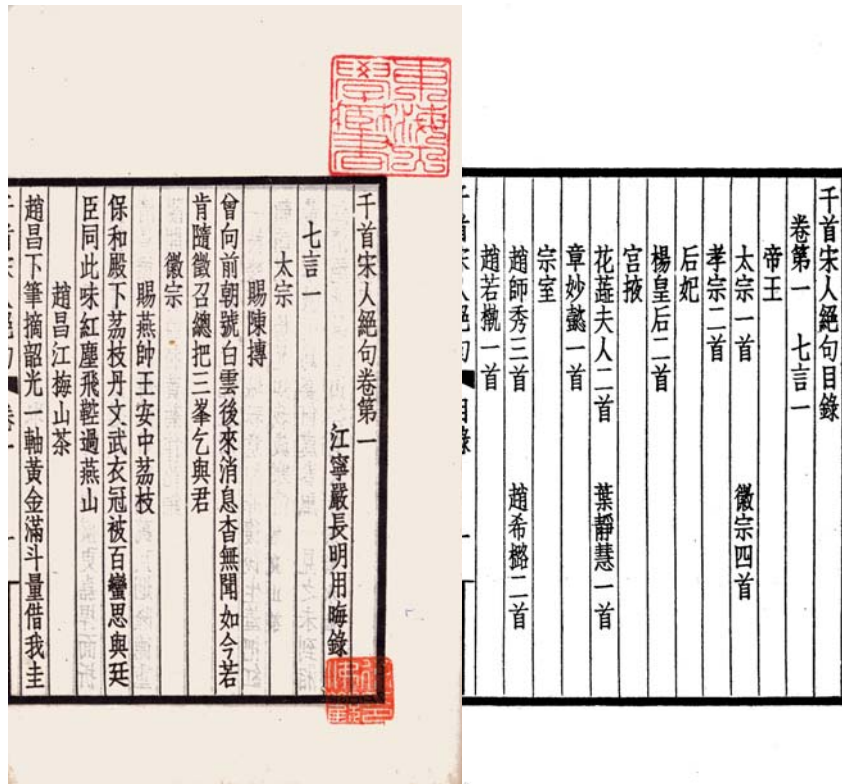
千首宋人絕句卷第一　江寧嚴長明用晦錄

七言一

太宗

賜陳摶

曾向前朝號白雲後來消息杳無聞如今若肯隨徵召總把三峯乞與君

徽宗

賜燕帥王安中荔枝

保和殿下荔枝丹文武衣冠被百蠻思與廷臣同此味紅塵飛鞚過燕山

趙昌江梅山茶

趙昌下筆擒韶光一軸黃金滿斗量借我圭

千首宋人絕句目錄

卷第一　七言一

帝王

太宗一首　徽宗四首

孝宗二首

后妃

楊皇后二首

宮掖

花蕋夫人二首　葉靜慧一首

章妙懿一首

宗室

趙師秀三首　趙希㯳二首

趙若槐一首